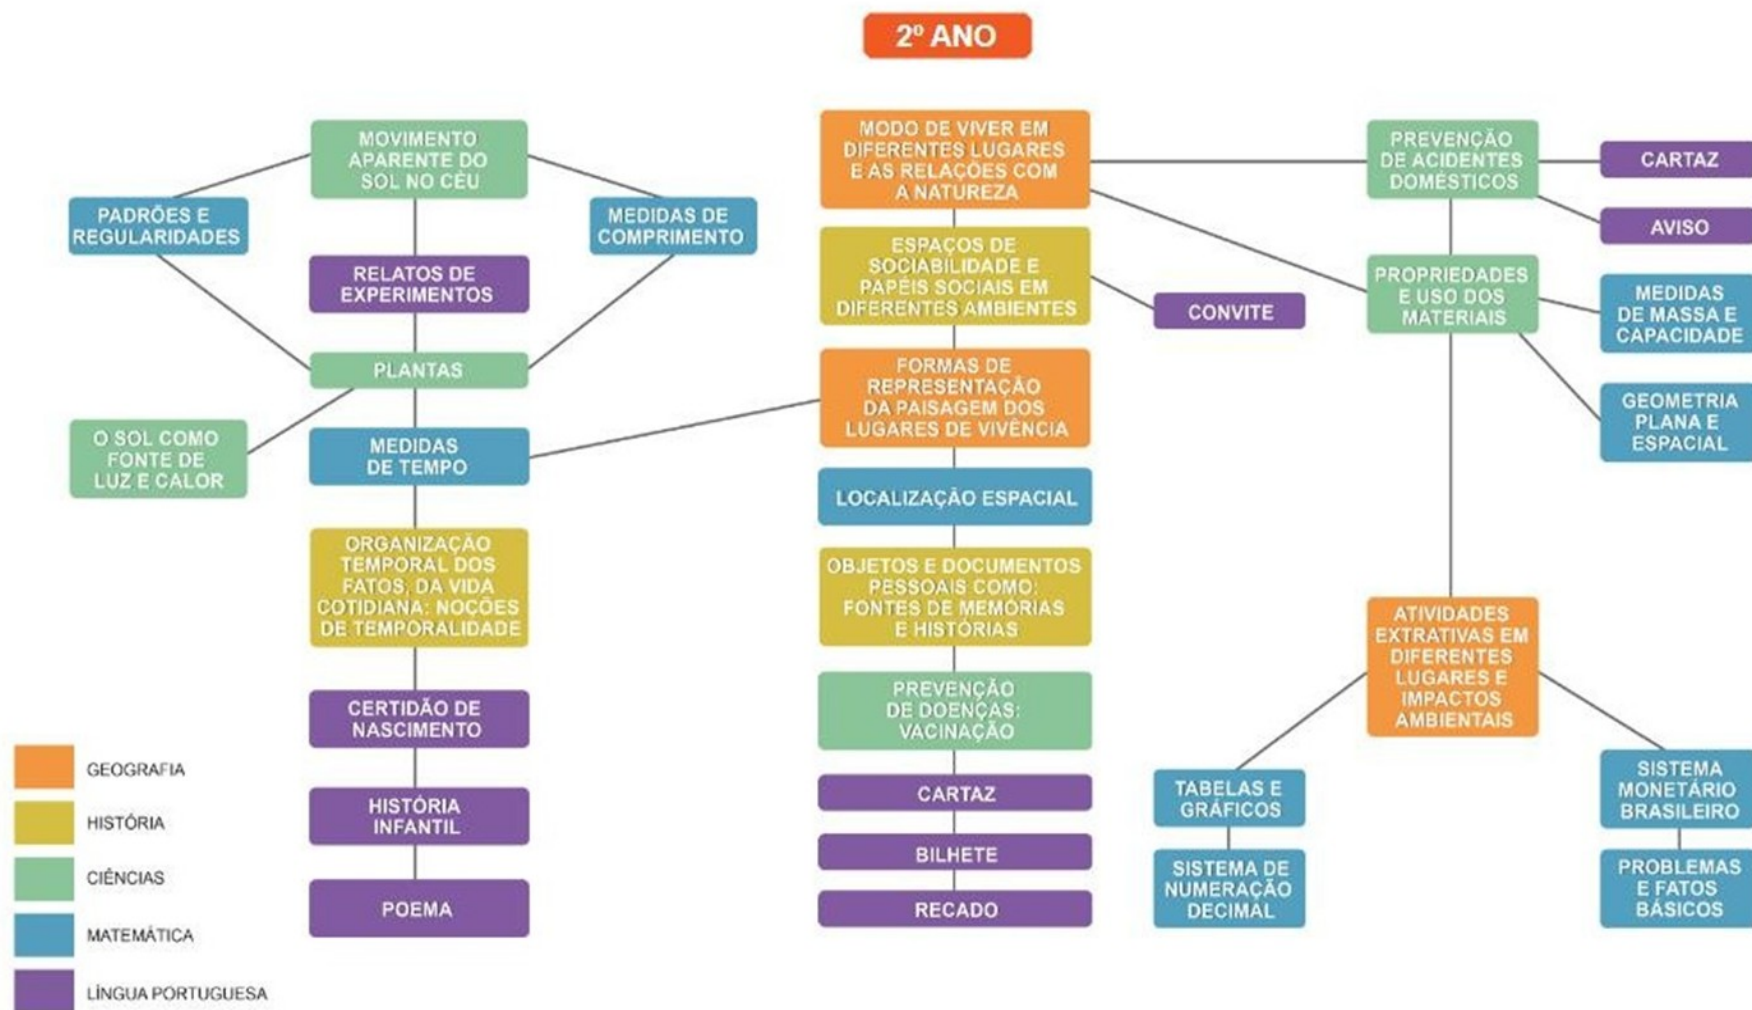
2º ANO

MOVIMENTO APARENTE DO SOL NO CÉU

PADRÕES E REGULARIDADES

MEDIDAS DE COMPRIMENTO

RELATOS DE EXPERIMENTOS

PLANTAS

O SOL COMO FONTE DE LUZ E CALOR

MEDIDAS DE TEMPO

ORGANIZAÇÃO TEMPORAL DOS FATOS, DA VIDA COTIDIANA: NOÇÕES DE TEMPORALIDADE

CERTIDÃO DE NASCIMENTO

HISTÓRIA INFANTIL

POEMA

MODO DE VIVER EM DIFERENTES LUGARES E AS RELAÇÕES COM A NATUREZA

ESPAÇOS DE SOCIABILIDADE E PAPÉIS SOCIAIS EM DIFERENTES AMBIENTES

CONVITE

FORMAS DE REPRESENTAÇÃO DA PAISAGEM DOS LUGARES DE VIVÊNCIA

LOCALIZAÇÃO ESPACIAL

OBJETOS E DOCUMENTOS PESSOAIS COMO: FONTES DE MEMÓRIAS E HISTÓRIAS

PREVENÇÃO DE DOENÇAS: VACINAÇÃO

CARTAZ

BILHETE

RECADO

PREVENÇÃO DE ACIDENTES DOMÉSTICOS

CARTAZ

AVISO

PROPRIEDADES E USO DOS MATERIAIS

MEDIDAS DE MASSA E CAPACIDADE

GEOMETRIA PLANA E ESPACIAL

ATIVIDADES EXTRATIVAS EM DIFERENTES LUGARES E IMPACTOS AMBIENTAIS

TABELAS E GRÁFICOS

SISTEMA DE NUMERAÇÃO DECIMAL

SISTEMA MONETÁRIO BRASILEIRO

PROBLEMAS E FATOS BÁSICOS

GEOGRAFIA

HISTÓRIA

CIÊNCIAS

MATEMÁTICA

LÍNGUA PORTUGUESA